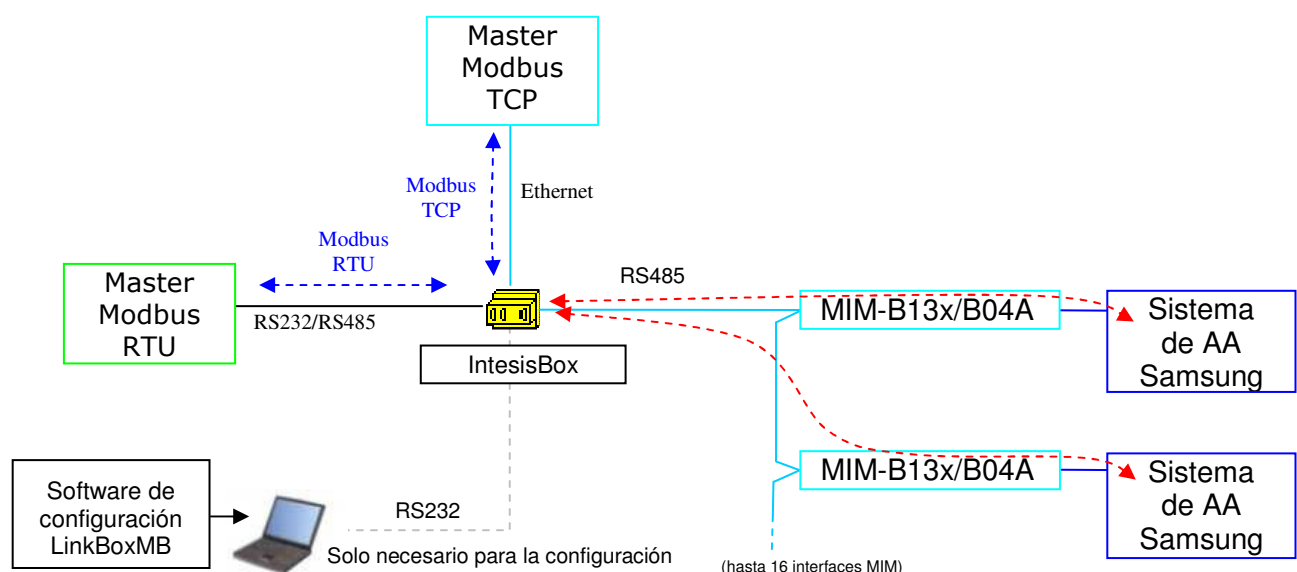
Master Modbus TCP

Modbus TCP

Ethernet

Modbus RTU

Master Modbus RTU

RS232/RS485

RS485

IntesisBox

MIM-B13x/B04A

Sistema de AA Samsung

MIM-B13x/B04A

Sistema de AA Samsung

Software de configuración LinkBoxMB

RS232

Solo necesario para la configuración

(hasta 16 interfaces MIM)